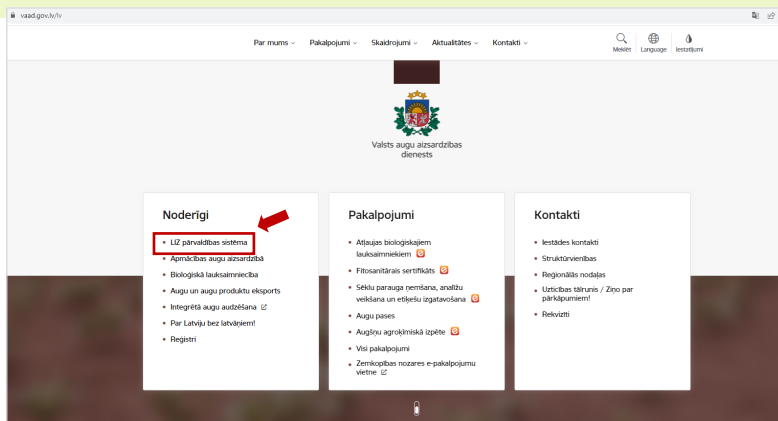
vaad.gov.lv/lv

Par mums ⌄ Pakalpojumi ⌄ Skaidrojumi ⌄ Aktualitātes ⌄ Kontakti ⌄

Meklēt Language Iestatījumi

Valsts augu aizsardzības dienests

Noderīgi

- LIZ pārvaldības sistēma
- Apmācības augu aizsardzībā
- Bioloģiskā lauksaimniecība
- Augu un augu produktu eksports
- Integrētā augu audzēšana
- Par Latviju bez latvāņiem!
- Reģistri

Pakalpojumi

- Atļaujas bioloģiskajiem lauksaimniekiem
- Fitosanitārais sertifikāts
- Sēklu parauga ņemšana, analīžu veikšana un etiķešu izgatavošana
- Augu pases
- Augšņu agroķīmiskā izpēte
- Visi pakalpojumi
- Zemkopības nozares e-pakalpojumu vietne

Kontakti

- Iestādes kontakti
- Struktūrvienības
- Reģionālās nodaļas
- Uzticības tālrunis / Ziņo par pārkāpumiem!
- Rekvizīti